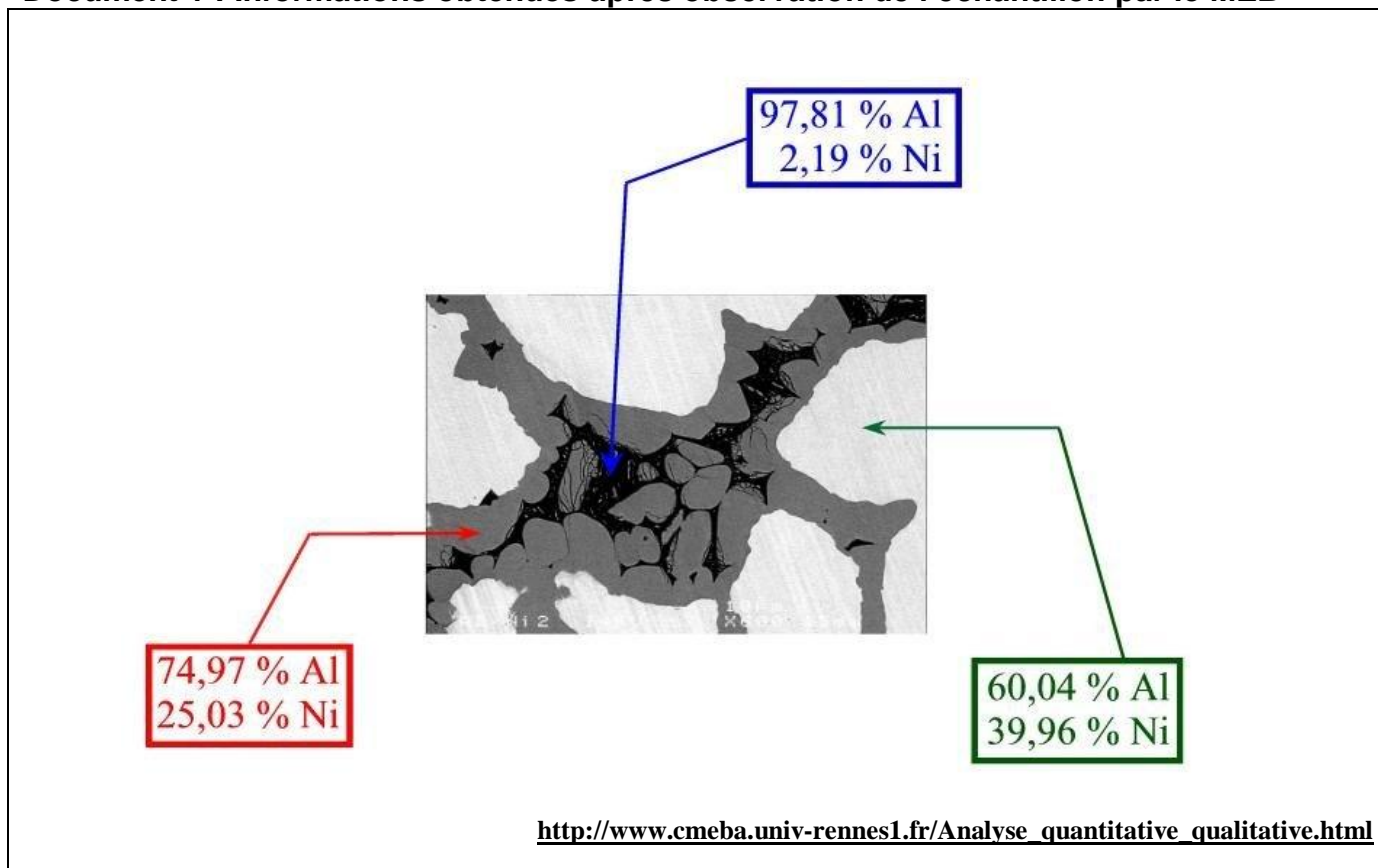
Document : informations obtenues après observation de l'échantillon par le MEB

97,81 % Al
2,19 % Ni

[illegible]

74,97 % Al
25,03 % Ni

60,04 % Al
39,96 % Ni

http://www.cmeba.univ-rennes1.fr/Analyse_quantitative_qualitative.html